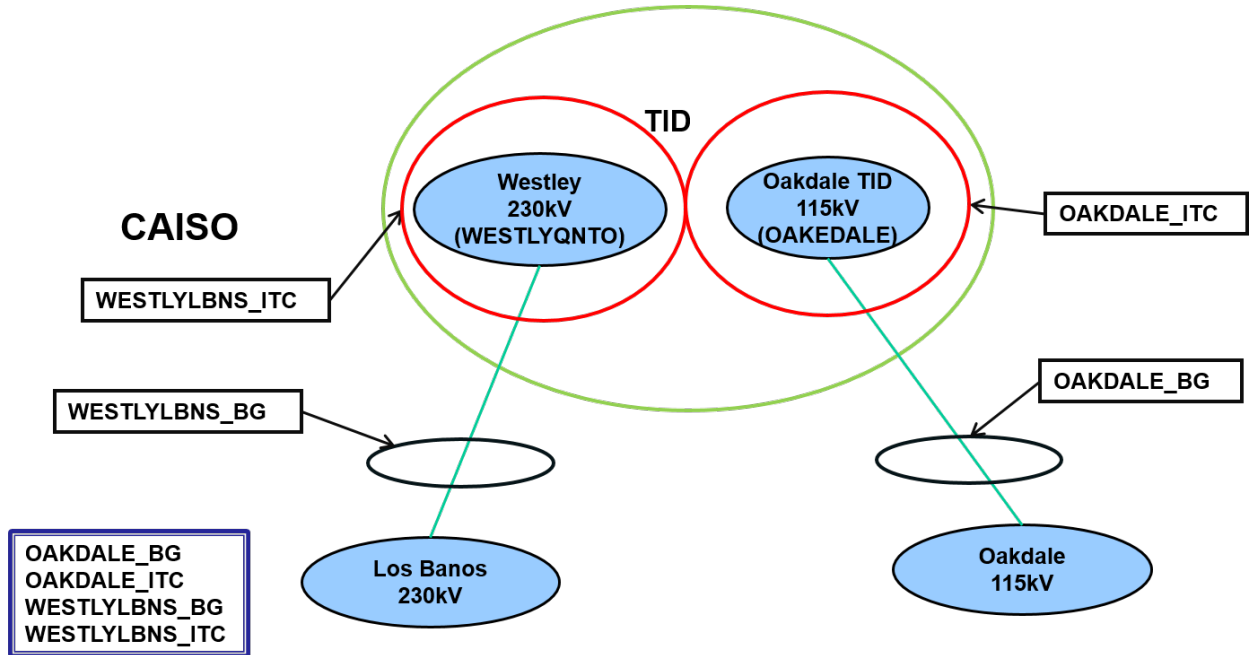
TID

CAISO

Westley 230kV (WESTLYQNTO)

Oakdale TID 115kV (OAKEDALE)

OAKDALE_ITC

WESTLYLBNS_ITC

OAKDALE_BG

WESTLYLBNS_BG

Los Banos 230kV

Oakdale 115kV

OAKDALE_BG
OAKDALE_ITC
WESTLYLBNS_BG
WESTLYLBNS_ITC